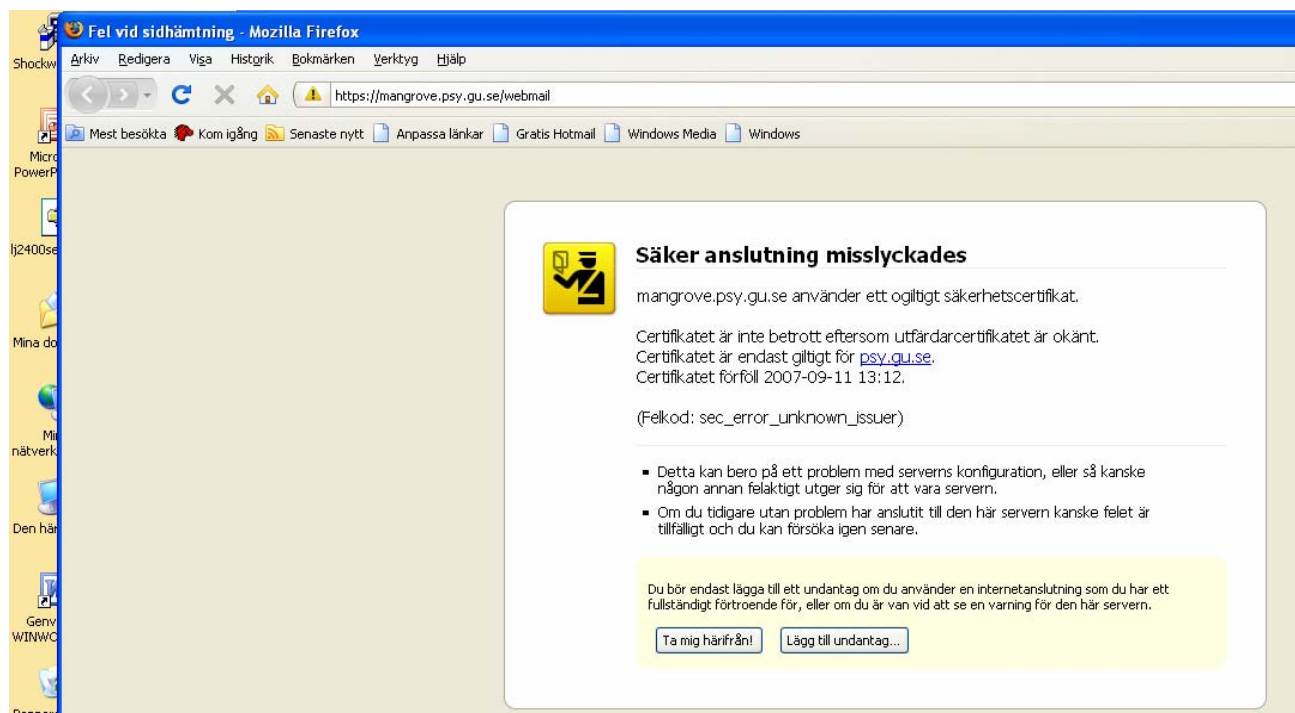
Shockw

Micro PowerP

lj2400se

Mina do

Mi nätverk

Den här

Genv WINWO

Fel vid sidhämtning - Mozilla Firefox

Arkiv Redigera Visa Historik Bokmärken Verktyg Hjälp

https://mangrove.psy.gu.se/webmail

Mest besökta Kom igång Senaste nytt Anpassa länkar Gratis Hotmail Windows Media Windows

Säker anslutning misslyckades

mangrove.psy.gu.se använder ett ogiltigt säkerhetscertifikat.

Certifikatet är inte betrott eftersom utfärdarcertifikatet är okänt.
Certifikatet är endast giltigt för psy.gu.se.
Certifikatet förföll 2007-09-11 13:12.

(Felkod: sec_error_unknown_issuer)

- Detta kan bero på ett problem med serverns konfiguration, eller så kanske någon annan felaktigt utger sig för att vara servern.
- Om du tidigare utan problem har anslutit till den här servern kanske felet är tillfälligt och du kan försöka igen senare.

Du bör endast lägga till ett undantag om du använder en internetanslutning som du har ett fullständigt förtroende för, eller om du är van vid att se en varning för den här servern.

Ta mig härifrån! Lägg till undantag...